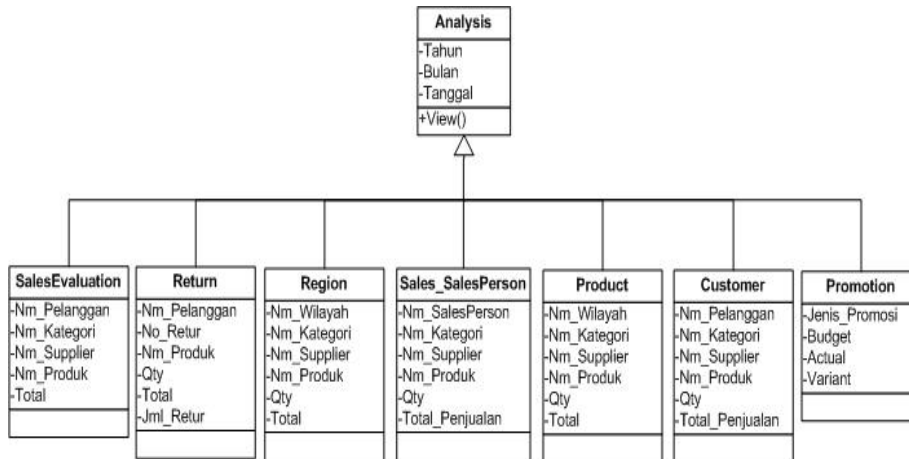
Analysis
-Tahun
-Bulan
-Tanggal
+View()

SalesEvaluation
-Nm_Pelanggan
-Nm_Kategori
-Nm_Supplier
-Nm_Produk
-Total

Return
-Nm_Pelanggan
-No_Retur
-Nm_Produk
-Qty
-Total
-Jml_Retur

Region
-Nm_Wilayah
-Nm_Kategori
-Nm_Supplier
-Nm_Produk
-Qty
-Total

Sales_SalesPerson
-Nm_SalesPerson
-Nm_Kategori
-Nm_Supplier
-Nm_Produk
-Qty
-Total_Penjualan

Product
-Nm_Wilayah
-Nm_Kategori
-Nm_Supplier
-Nm_Produk
-Qty
-Total

Customer
-Nm_Pelanggan
-Nm_Kategori
-Nm_Supplier
-Nm_Produk
-Qty
-Total_Penjualan

Promotion
-Jenis_Promosi
-Budget
-Actual
-Variant